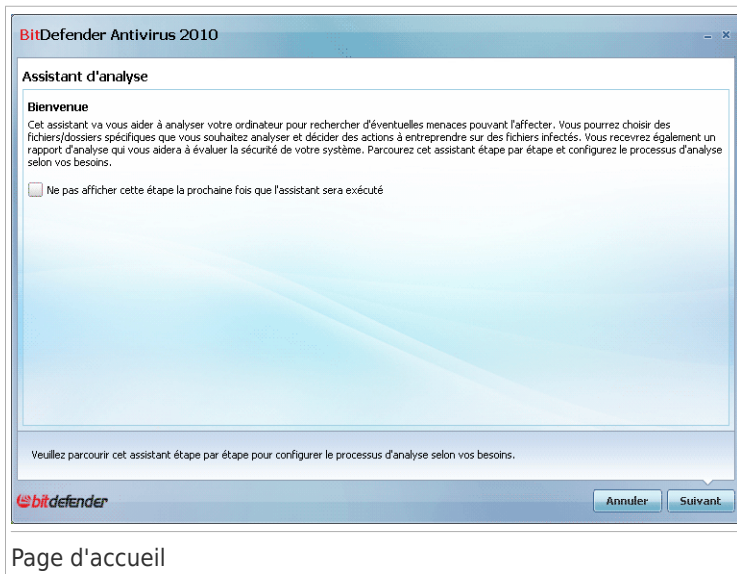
BitDefender Antivirus 2010

Assistant d'analyse

Bienvenue

Cet assistant va vous aider à analyser votre ordinateur pour rechercher d'éventuelles menaces pouvant l'affecter. Vous pourrez choisir des fichiers/dossiers spécifiques que vous souhaitez analyser et décider des actions à entreprendre sur des fichiers infectés. Vous recevrez également un rapport d'analyse qui vous aidera à évaluer la sécurité de votre système. Parcourez cet assistant étape par étape et configurez le processus d'analyse selon vos besoins.

Ne pas afficher cette étape la prochaine fois que l'assistant sera exécuté

Veuillez parcourir cet assistant étape par étape pour configurer le processus d'analyse selon vos besoins.

bitdefender

Annuler

Suivant

Page d'accueil